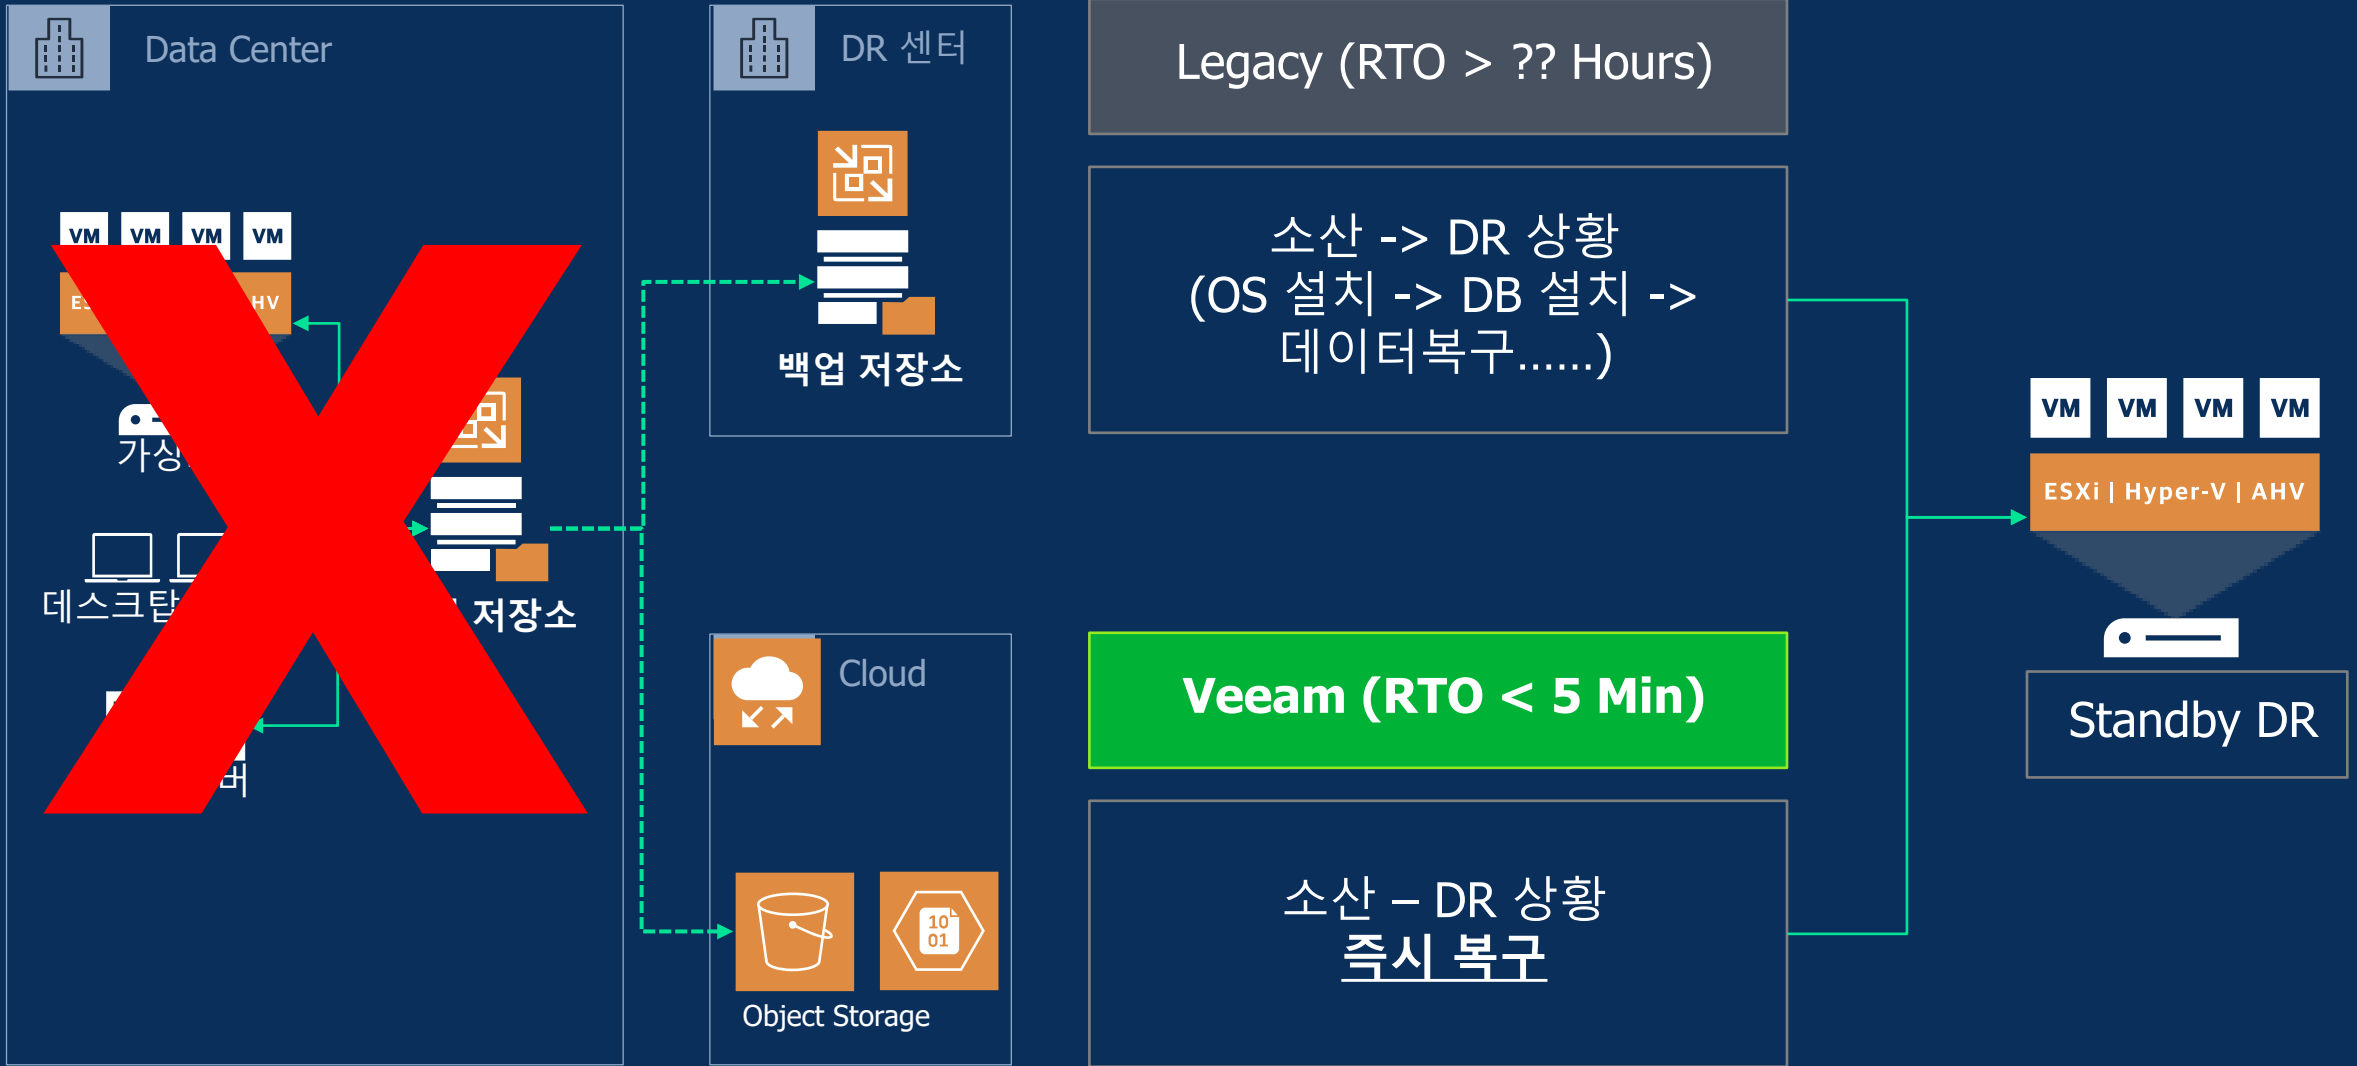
Data Center

VM VM VM VM

ES HV

가상

데스크탑

저장소

버

DR 센터

백업 저장소

Cloud

10
01

Object Storage

Legacy (RTO > ?? Hours)

소산 -> DR 상황
(OS 설치 -> DB 설치 ->
데이터복구......)

Veeam (RTO < 5 Min)

소산 – DR 상황
즉시 복구

VM VM VM VM

ESXi | Hyper-V | AHV

Standby DR